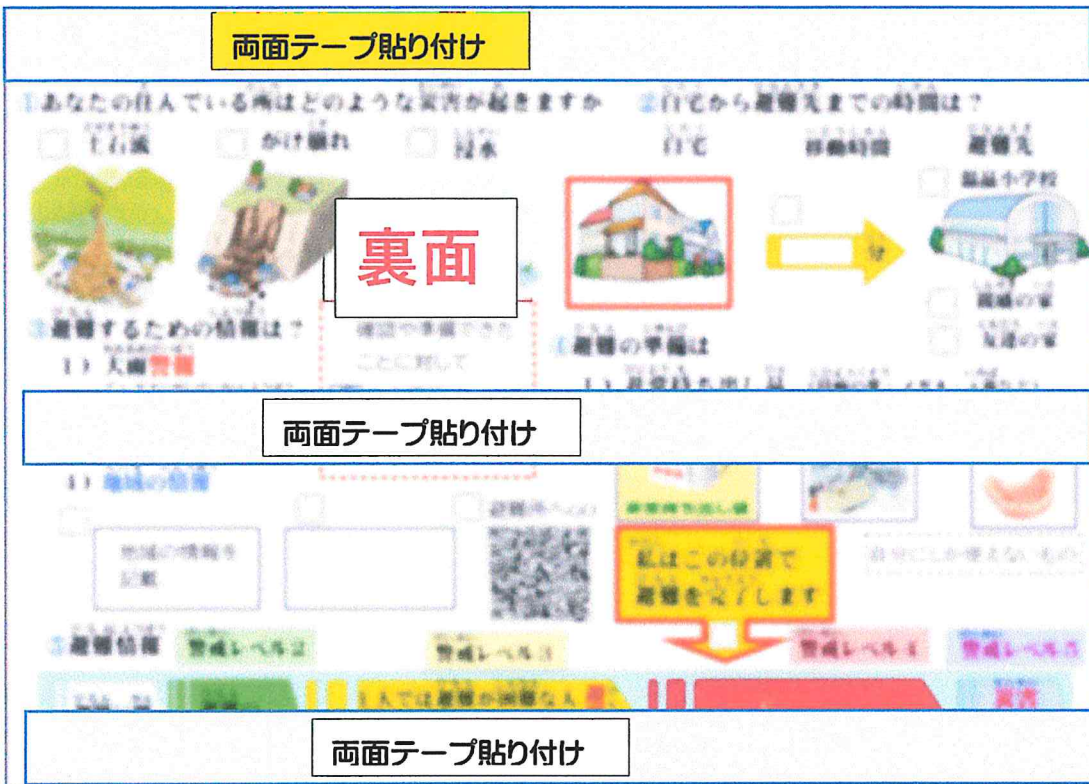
両面テープ貼り付け

1 あなたの住んでいる所はどのような災害が起きますか

土石流　がけ崩れ　浸水

2 自宅から避難先までの時間は？

自宅　移動時間　避難先

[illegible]小学校

分

避難の家

友達の家

裏面

3 避難するための情報は？

1）大雨警報

確認や準備できたことに対して

4 避難の準備は

両面テープ貼り付け

1）地域の情報

地域の情報を記載

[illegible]

非常用持ち出し袋

自分にしか使えないもの

私はこの段階で避難を完了します

5 避難情報

警戒レベル2　警戒レベル3　警戒レベル4　警戒レベル5

1人では避難の困難な人

災害

両面テープ貼り付け